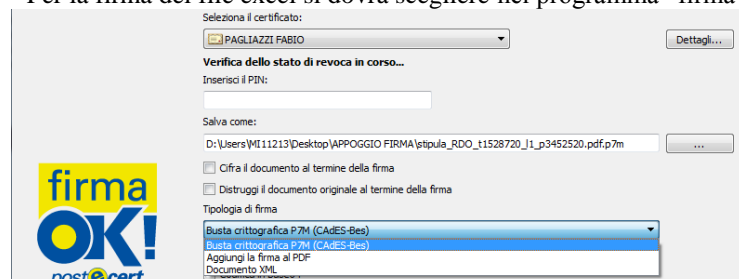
Per la firma del file excel si dovrà scegliere nel programma "firma

Seleziona il certificato:

PAGLIAZZI FABIO

Dettagli...

Verifica dello stato di revoca in corso...

Inserisci il PIN:

Salva come:

D:\Users\MI11213\Desktop\APPOGGIO FIRMA\stipula_RDO_t1528720_l1_p3452520.pdf.p7m

...

Cifra il documento al termine della firma

Distruggi il documento originale al termine della firma

Tipologia di firma

Busta crittografica P7M (CAdES-Bes)

Busta crittografica P7M (CAdES-Bes)

Aggiungi la firma al PDF

Documento XML

firma OK!

postecert